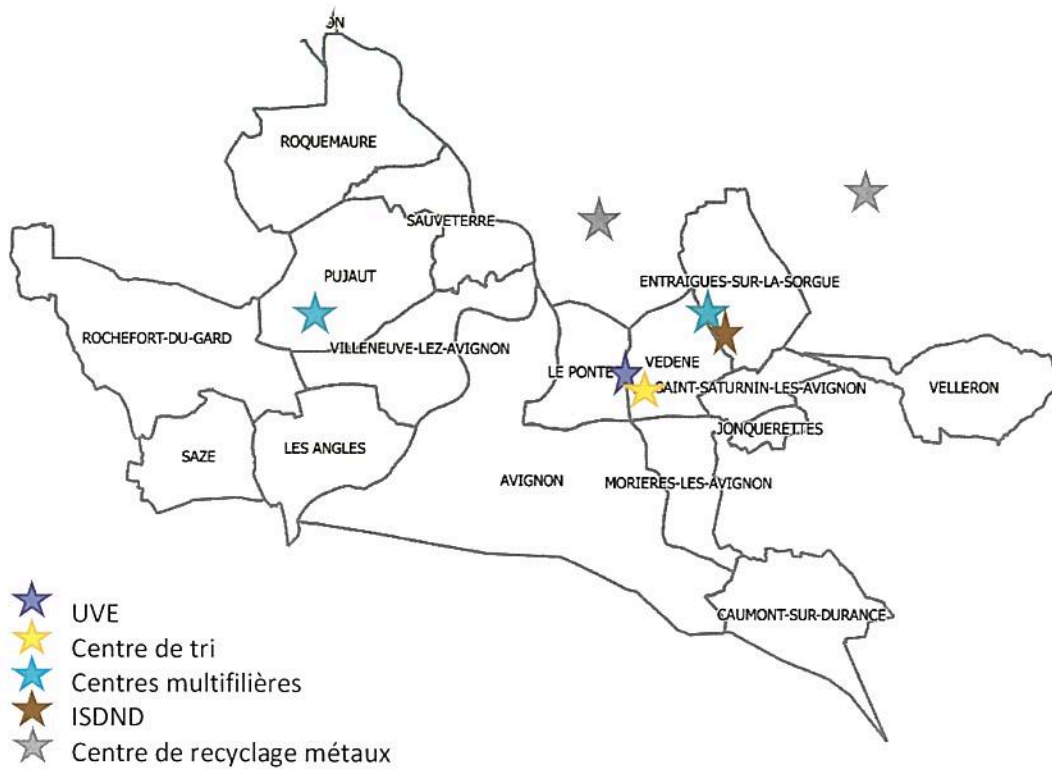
ON
ROQUEMAURE
SAUVETERRE
PUJAUT
ROCHEFORT-DU-GARD
VILLENEUVE-LEZ-AVIGNON
ENTRAIGUES-SUR-LA-SORGUE
LE PONTET
VEDENE
SAINT-SATURNIN-LES-AVIGNON
VELLERON
JONQUERETTES
SAZE
LES ANGLES
AVIGNON
MORIERES-LES-AVIGNON
CAUMONT-SUR-DURANCE

UVE
Centre de tri
Centres multifilières
ISDND
Centre de recyclage métaux